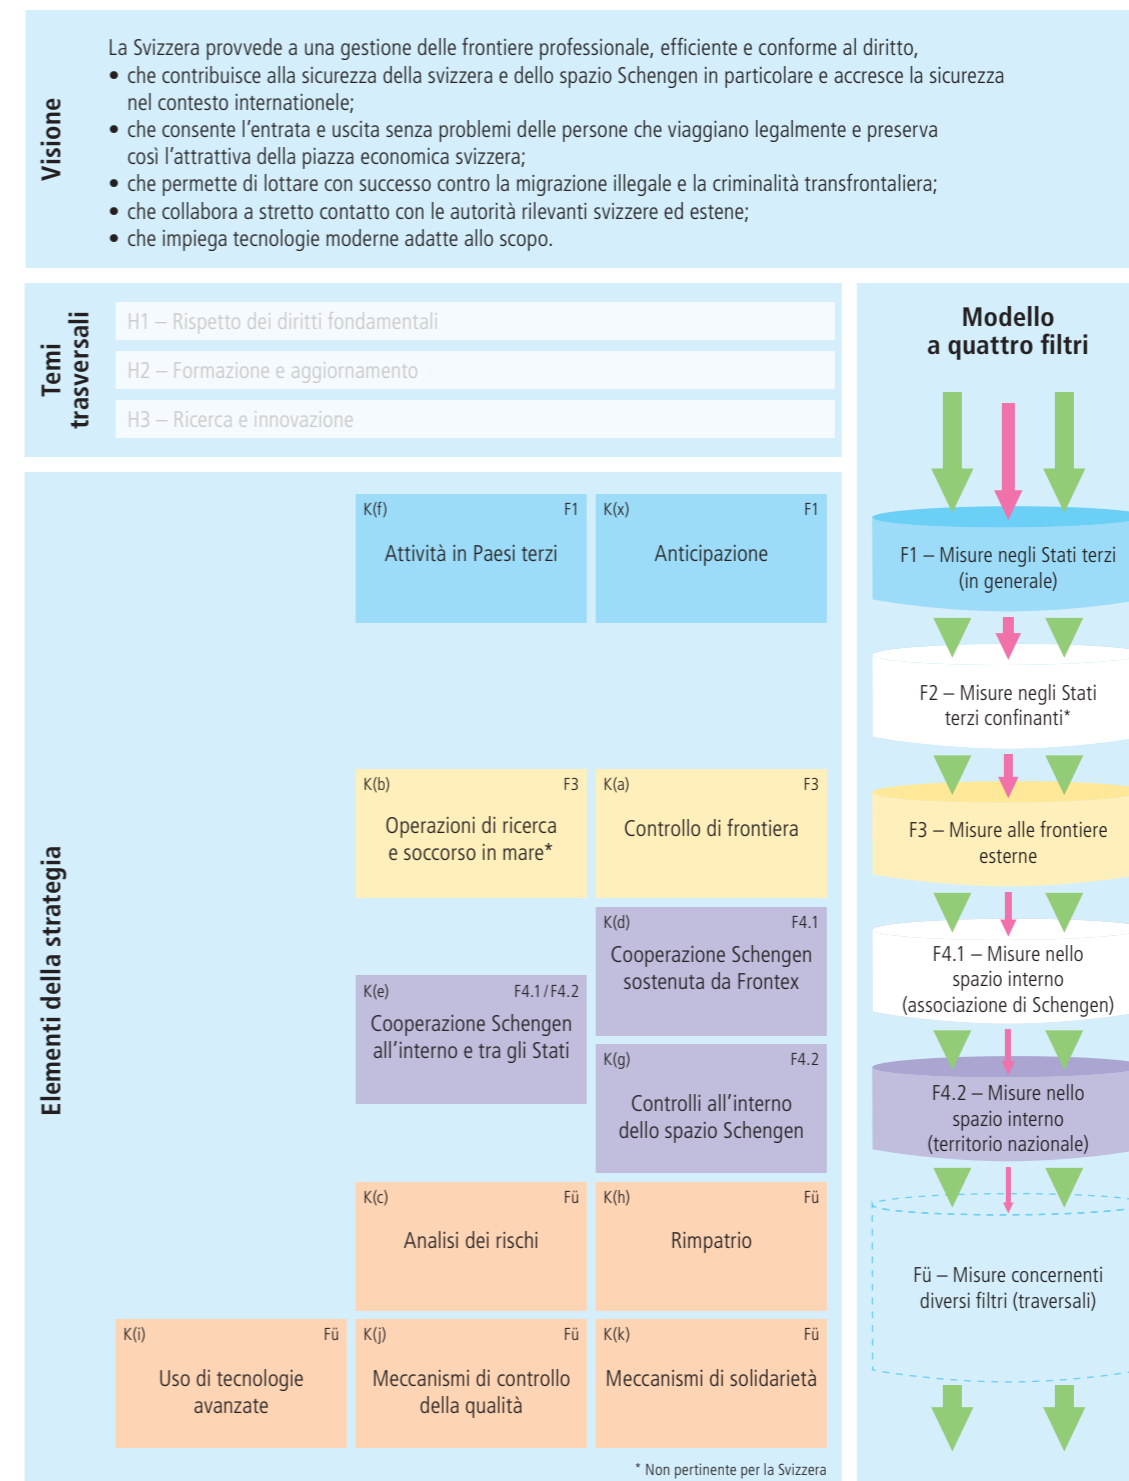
Visione

La Svizzera provvede a una gestione delle frontiere professionale, efficiente e conforme al diritto,
• che contribuisce alla sicurezza della svizzera e dello spazio Schengen in particolare e accresce la sicurezza nel contesto internationele;
• che consente l'entrata e uscita senza problemi delle persone che viaggiano legalmente e preserva così l'attrattiva della piazza economica svizzera;
• che permette di lottare con successo contro la migrazione illegale e la criminalità transfrontaliera;
• che collabora a stretto contatto con le autorità rilevanti svizzere ed estene;
• che impiega tecnologie moderne adatte allo scopo.

Temi trasversali

H1 – Rispetto dei diritti fondamentali
H2 – Formazione e aggiornamento
H3 – Ricerca e innovazione

Modello a quattro filtri

Elementi della strategia

K(f) F1
Attività in Paesi terzi

K(x) F1
Anticipazione

F1 – Misure negli Stati terzi (in generale)

F2 – Misure negli Stati terzi confinanti*

K(b) F3
Operazioni di ricerca e soccorso in mare*

K(a) F3
Controllo di frontiera

F3 – Misure alle frontiere esterne

K(d) F4.1
Cooperazione Schengen sostenuta da Frontex

F4.1 – Misure nello spazio interno (associazione di Schengen)

K(e) F4.1 / F4.2
Cooperazione Schengen all'interno e tra gli Stati

K(g) F4.2
Controlli all'interno dello spazio Schengen

F4.2 – Misure nello spazio interno (territorio nazionale)

K(c) Fü
Analisi dei rischi

K(h) Fü
Rimpatrio

Fü – Misure concernenti diversi filtri (traversali)

K(i) Fü
Uso di tecnologie avanzate

K(j) Fü
Meccanismi di controllo della qualità

K(k) Fü
Meccanismi di solidarietà

* Non pertinente per la Svizzera